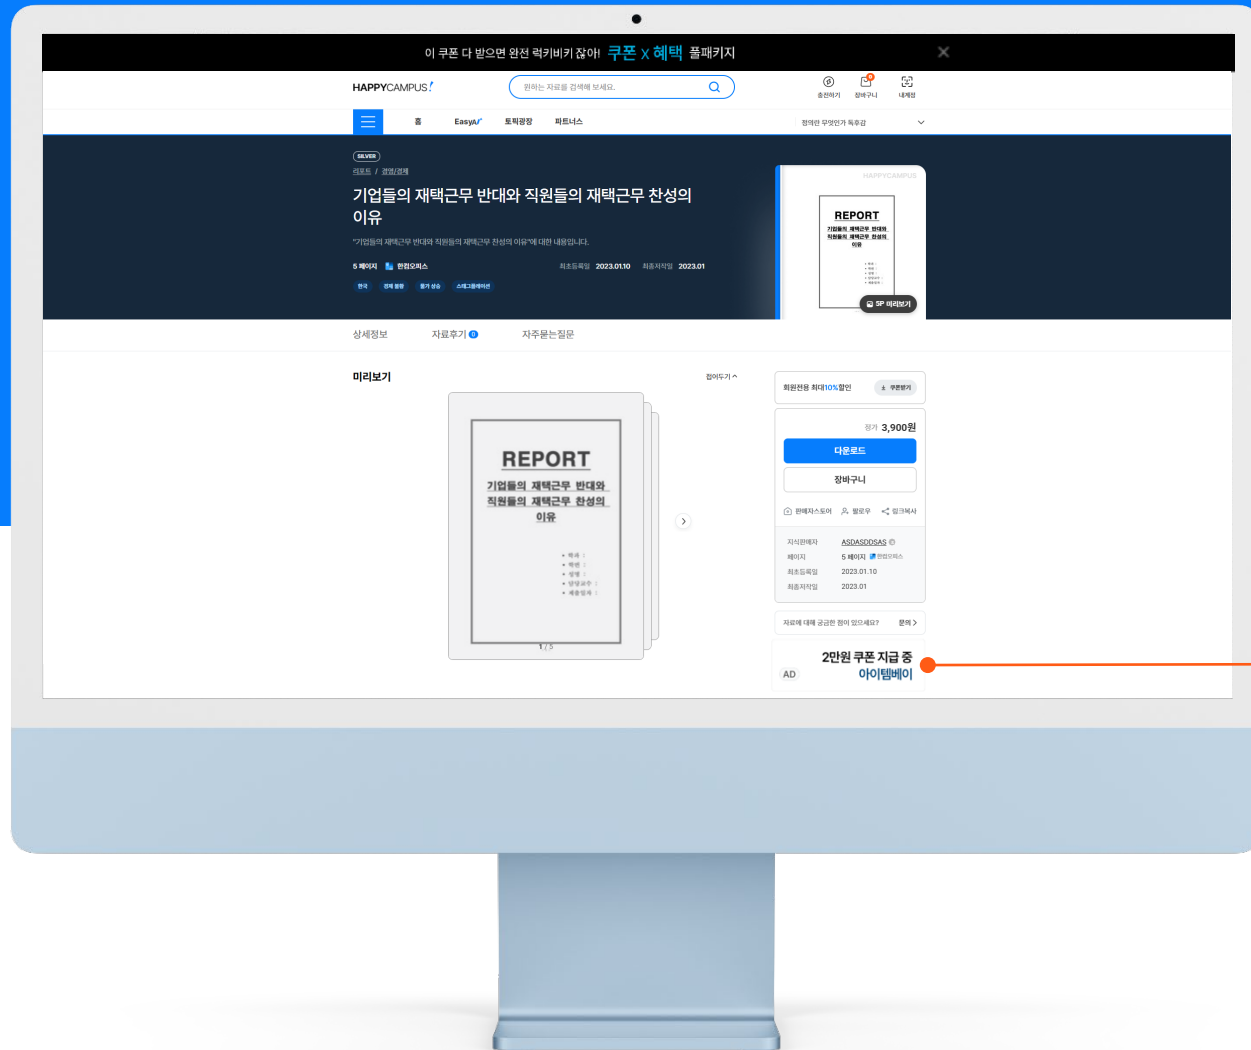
이 쿠폰 다 받으면 완전 럭키비키 잖아! 쿠폰 x 혜택 풀패키지

HAPPYCAMPUS

원하는 자료를 검색해 보세요.

충전하기 장바구니 내계정

홈 EasyAI 토픽광장 파트너스

정의란 무엇인가 독후감

SILVER

리포트 / 경영/경제

기업들의 재택근무 반대와 직원들의 재택근무 찬성의 이유

"기업들의 재택근무 반대와 직원들의 재택근무 찬성의 이유"에 대한 내용입니다.

5 페이지 한컴오피스 최초등록일 2023.01.10 최종저작일 2023.01

한국 경제 불황 물가 상승 스태그플레이션

HAPPYCAMPUS

REPORT

기업들의 재택근무 반대와 직원들의 재택근무 찬성의 이유

5P 미리보기

상세정보 자료후기 0 자주묻는질문

미리보기

접어두기

REPORT

기업들의 재택근무 반대와 직원들의 재택근무 찬성의 이유

• 학과 :
• 학번 :
• 성명 :
• 담당교수 :
• 제출일자 :

1 / 5

회원전용 최대10%할인 쿠폰받기

정가 3,900원

다운로드

장바구니

판매자스토어 팔로우 링크복사

지식판매자 ASDASDDSAS
페이지 5 페이지 한컴오피스
최초등록일 2023.01.10
최종저작일 2023.01

자료에 대해 궁금한 점이 있으세요? 문의

AD 2만원 쿠폰 지급 중 아이템베이